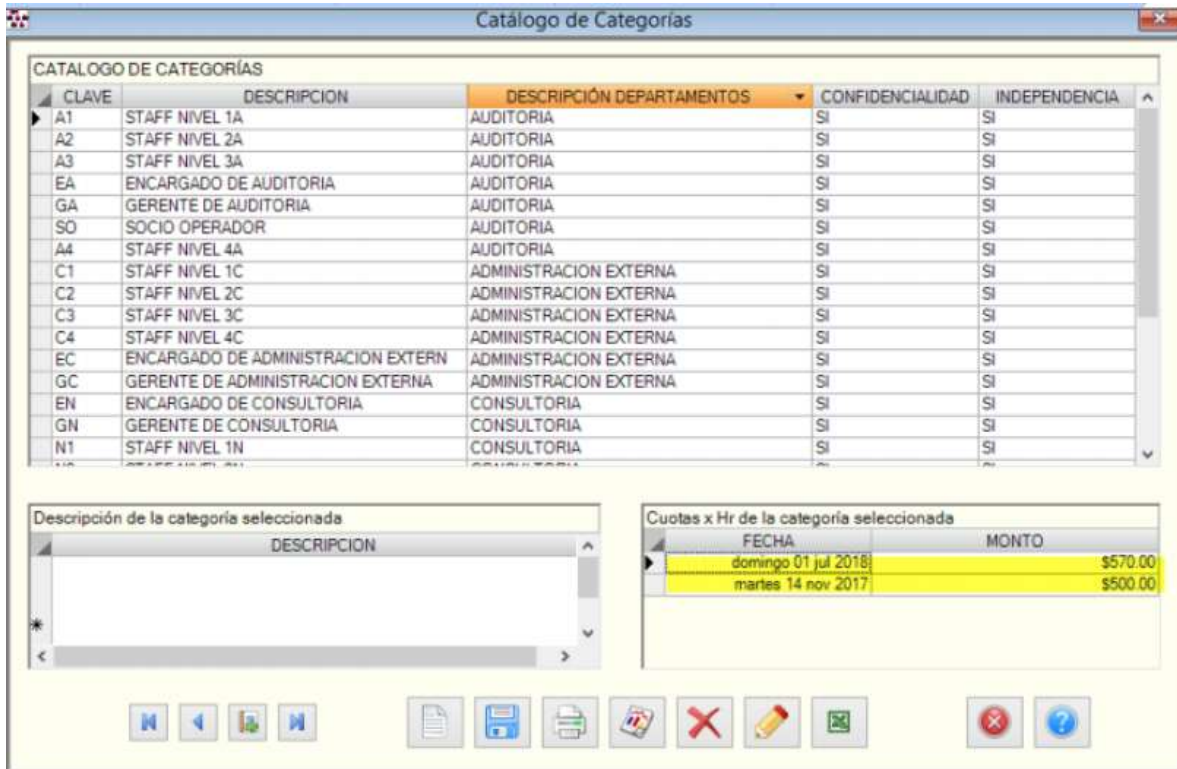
Catálogo de Categorías

CATALOGO DE CATEGORÍAS

| CLAVE | DESCRIPCION | DESCRIPCIÓN DEPARTAMENTOS | CONFIDENCIALIDAD | INDEPENDENCIA |
|---|---|---|---|---|
| A1 | STAFF NIVEL 1A | AUDITORIA | SI | SI |
| A2 | STAFF NIVEL 2A | AUDITORIA | SI | SI |
| A3 | STAFF NIVEL 3A | AUDITORIA | SI | SI |
| EA | ENCARGADO DE AUDITORIA | AUDITORIA | SI | SI |
| GA | GERENTE DE AUDITORIA | AUDITORIA | SI | SI |
| SO | SOCIO OPERADOR | AUDITORIA | SI | SI |
| A4 | STAFF NIVEL 4A | AUDITORIA | SI | SI |
| C1 | STAFF NIVEL 1C | ADMINISTRACION EXTERNA | SI | SI |
| C2 | STAFF NIVEL 2C | ADMINISTRACION EXTERNA | SI | SI |
| C3 | STAFF NIVEL 3C | ADMINISTRACION EXTERNA | SI | SI |
| C4 | STAFF NIVEL 4C | ADMINISTRACION EXTERNA | SI | SI |
| EC | ENCARGADO DE ADMINISTRACION EXTERN | ADMINISTRACION EXTERNA | SI | SI |
| GC | GERENTE DE ADMINISTRACION EXTERNA | ADMINISTRACION EXTERNA | SI | SI |
| EN | ENCARGADO DE CONSULTORIA | CONSULTORIA | SI | SI |
| GN | GERENTE DE CONSULTORIA | CONSULTORIA | SI | SI |
| N1 | STAFF NIVEL 1N | CONSULTORIA | SI | SI |
| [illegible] | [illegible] | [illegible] | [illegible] | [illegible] |

Descripción de la categoría seleccionada

| DESCRIPCION |
|---|

Cuotas x Hr de la categoría seleccionada

| FECHA | MONTO |
|---|---|
| domingo 01 jul 2018 | $570.00 |
| martes 14 nov 2017 | $500.00 |